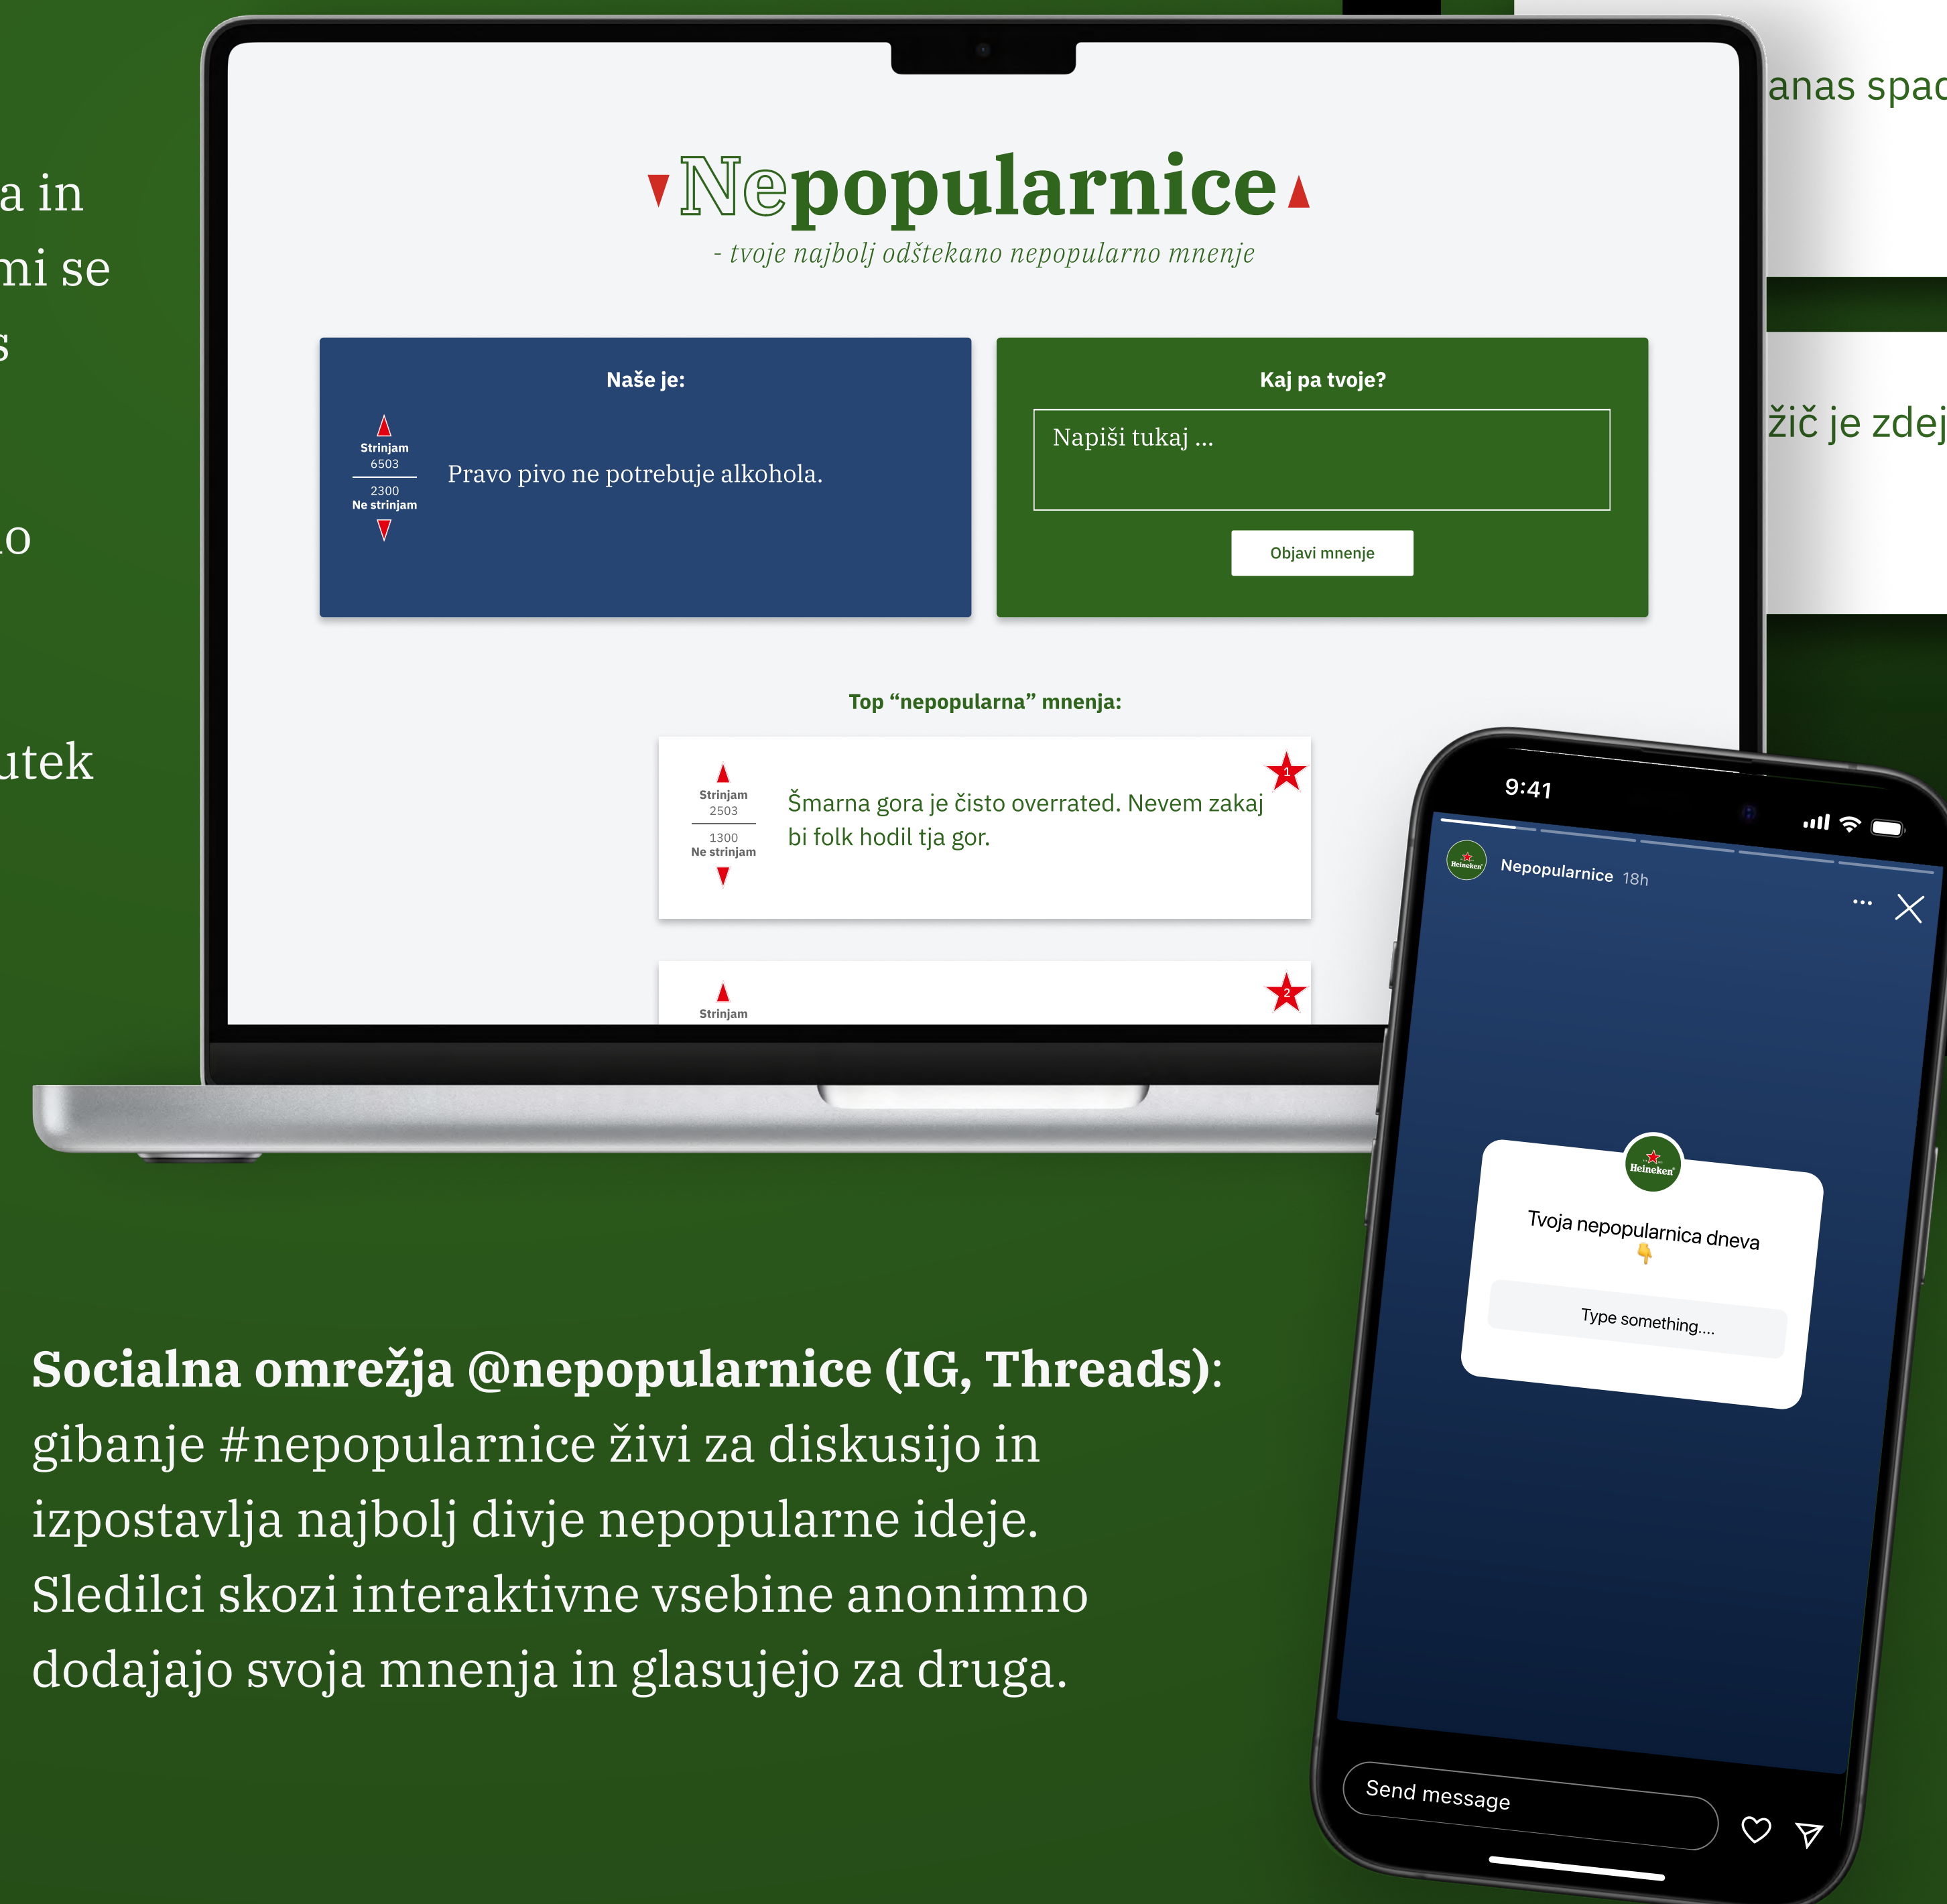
a in
mi se
s

o

utek

anas spac

žič je zdej

Nepopularnice

- tvoje najbolj odštekano nepopularno mnenje

Naše je:

Strinjam
6503
2300
Ne strinjam

Pravo pivo ne potrebuje alkohola.

Kaj pa tvoje?

Napiši tukaj ...

Objavi mnenje

Top “nepopularna” mnenja:

Strinjam
2503
1300
Ne strinjam

1

Šmarna gora je čisto overrated. Nevem zakaj bi folk hodil tja gor.

Strinjam

2

9:41

Nepopularnice 18h

Heineken

Tvoja nepopularnica dneva

Type something....

Send message

**Socialna omrežja @nepopularnice (IG, Threads)**: gibanje #nepopularnice živi za diskusijo in izpostavlja najbolj divje nepopularne ideje. Sledilci skozi interaktivne vsebine anonimno dodajajo svoja mnenja in glasujejo za druga.